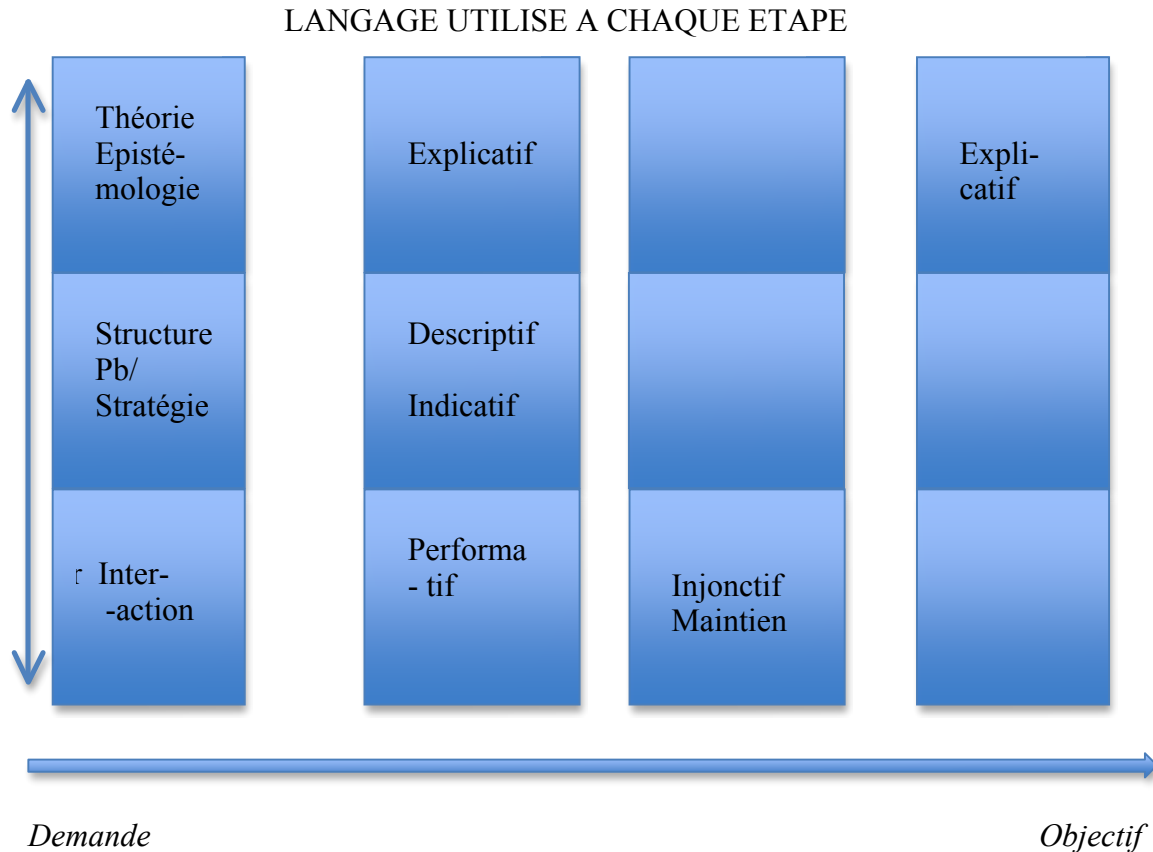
LANGAGE UTILISE A CHAQUE ETAPE

Théorie Episté-mologie

Explicatif

Expli-catif

Structure Pb/ Stratégie

Descriptif

Indicatif

r Inter- -action

Performa - tif

Injonctif Maintien

Demande

Objectif